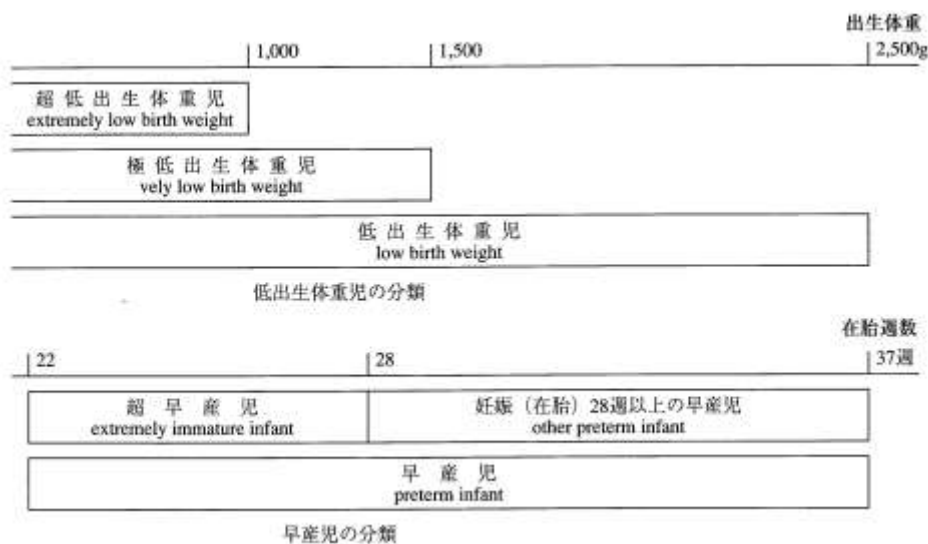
出生体重

1,000

1,500

2,500g

超低出生体重児
extremely low birth weight

極低出生体重児
vely low birth weight

低出生体重児
low birth weight

低出生体重児の分類

在胎週数

22

28

37週

超早産児
extremely immature infant

妊娠（在胎）28週以上の早産児
other preterm infant

早産児
preterm infant

早産児の分類